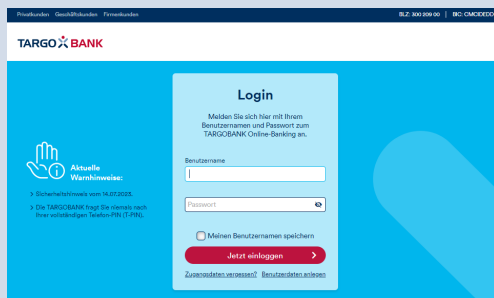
Privatkunden Geschäftskunden Firmenkunden

BLZ: 300 209 00 | BIC: CMCIDEDD

TARGO BANK

Aktuelle Warnhinweise:

> Sicherheitshinweis vom 14.07.2023.

> Die TARGOBANK fragt Sie niemals nach Ihrer vollständigen Telefon-PIN (T-PIN).

Login

Melden Sie sich hier mit Ihrem Benutzernamen und Passwort zum TARGOBANK Online-Banking an.

Benutzername

Passwort

Meinen Benutzernamen speichern

Jetzt einloggen

Zugangsdaten vergessen? Benutzerdaten anlegen